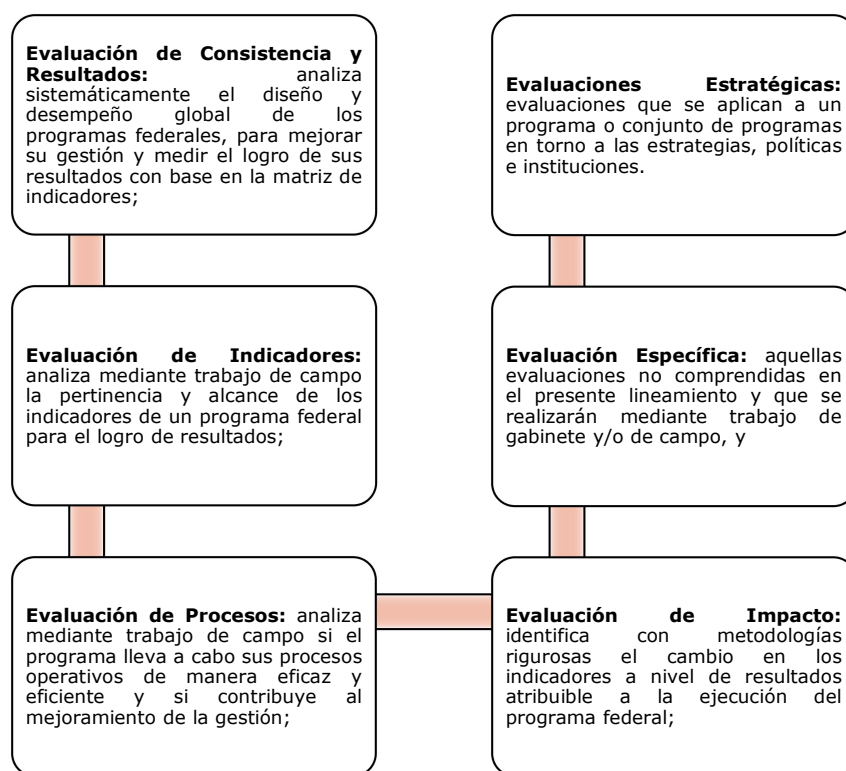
**Evaluación de Consistencia y Resultados:** analiza sistemáticamente el diseño y desempeño global de los programas federales, para mejorar su gestión y medir el logro de sus resultados con base en la matriz de indicadores;

**Evaluación de Indicadores:** analiza mediante trabajo de campo la pertinencia y alcance de los indicadores de un programa federal para el logro de resultados;

**Evaluación de Procesos:** analiza mediante trabajo de campo si el programa lleva a cabo sus procesos operativos de manera eficaz y eficiente y si contribuye al mejoramiento de la gestión;

**Evaluación de Impacto:** identifica con metodologías rigurosas el cambio en los indicadores a nivel de resultados atribuible a la ejecución del programa federal;

**Evaluación Específica:** aquellas evaluaciones no comprendidas en el presente lineamiento y que se realizarán mediante trabajo de gabinete y/o de campo, y

**Evaluaciones Estratégicas:** evaluaciones que se aplican a un programa o conjunto de programas en torno a las estrategias, políticas e instituciones.